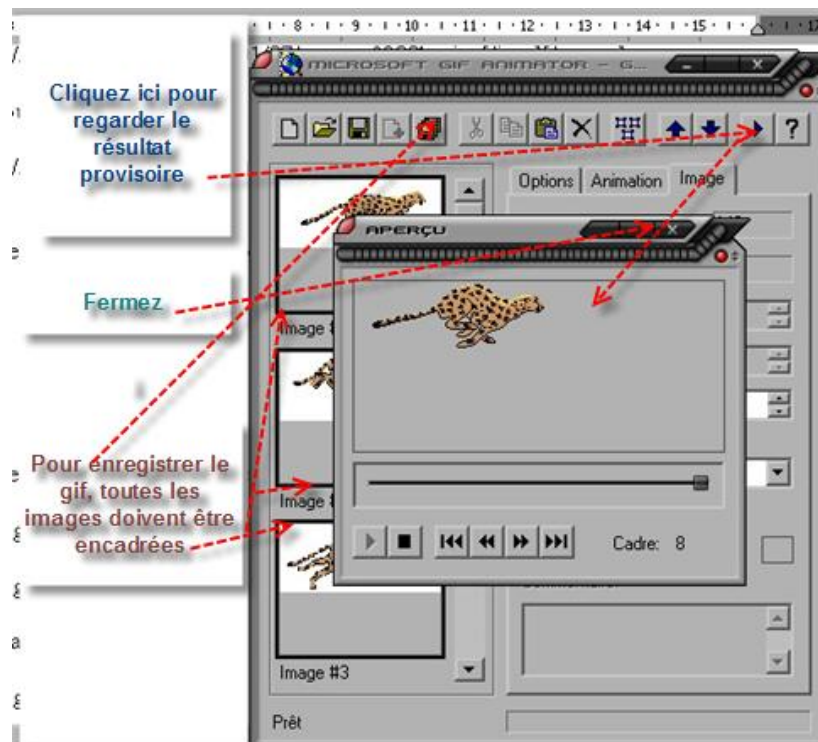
· 8 · · · 9 · · · 10 · · · 11 · · · 12 · · · 13 · · · 14 · · · 15 · · · 17

MICROSOFT GIF ANIMATOR - G...

Cliquez ici pour regarder le résultat provisoire

Options Animation Image

APERÇU

Fermez

Image 8

Pour enregistrer le gif, toutes les images doivent être encadrées

Image 8

Cadre: 8

Image #3

Prêt